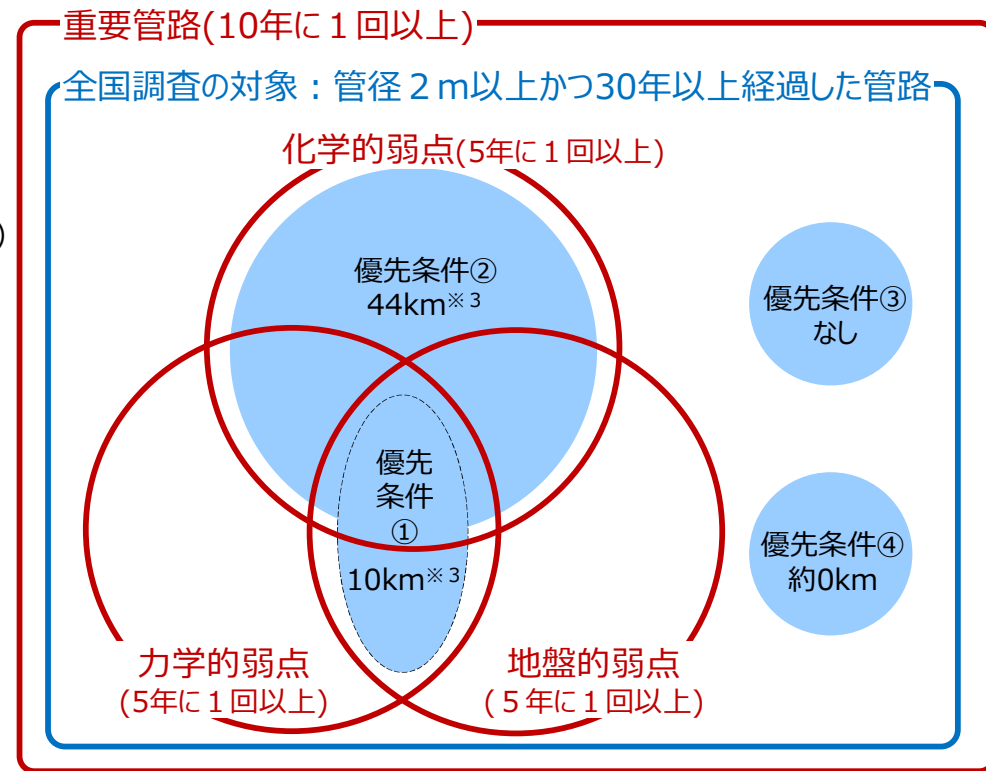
重要管路(10年に１回以上)

全国調査の対象：管径２m以上かつ30年以上経過した管路

化学的弱点(5年に１回以上)

優先条件②
44km※３

優先条件③
なし

優先
条件
①
10km※３

優先条件④
約0km

力学的弱点
(5年に１回以上)

地盤的弱点
(５年に１回以上)